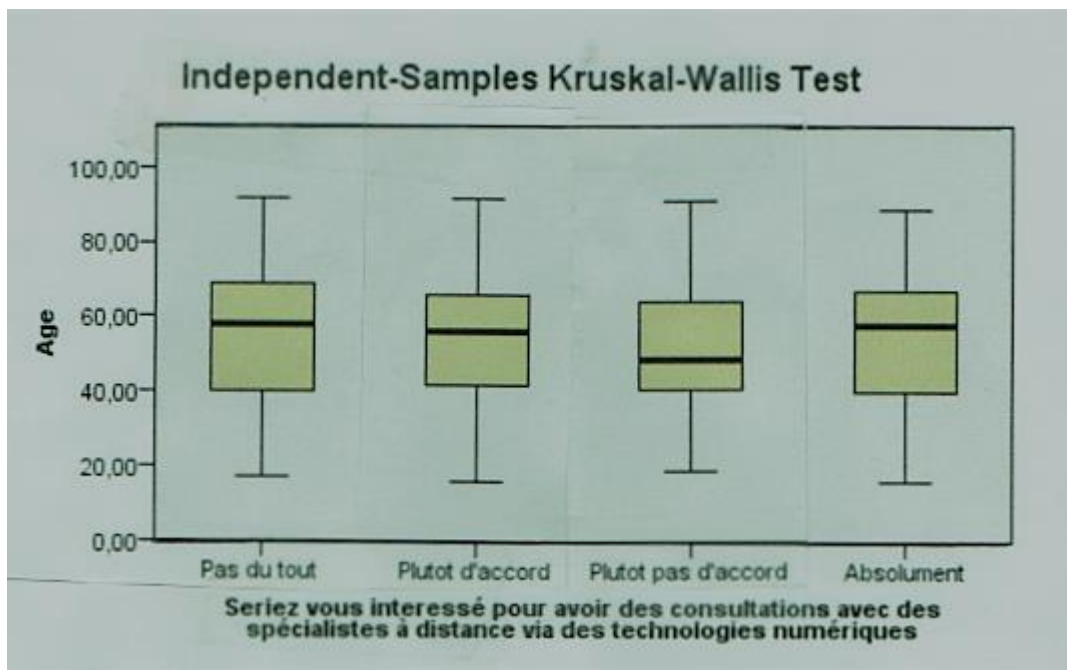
Independent-Samples Kruskal-Wallis Test

100,00
80,00
60,00
40,00
20,00
0,00

Age

Pas du tout
Plutot d'accord
Plutot pas d'accord
Absolument

Seriez vous interessé pour avoir des consultations avec des spécialistes à distance via des technologies numériques